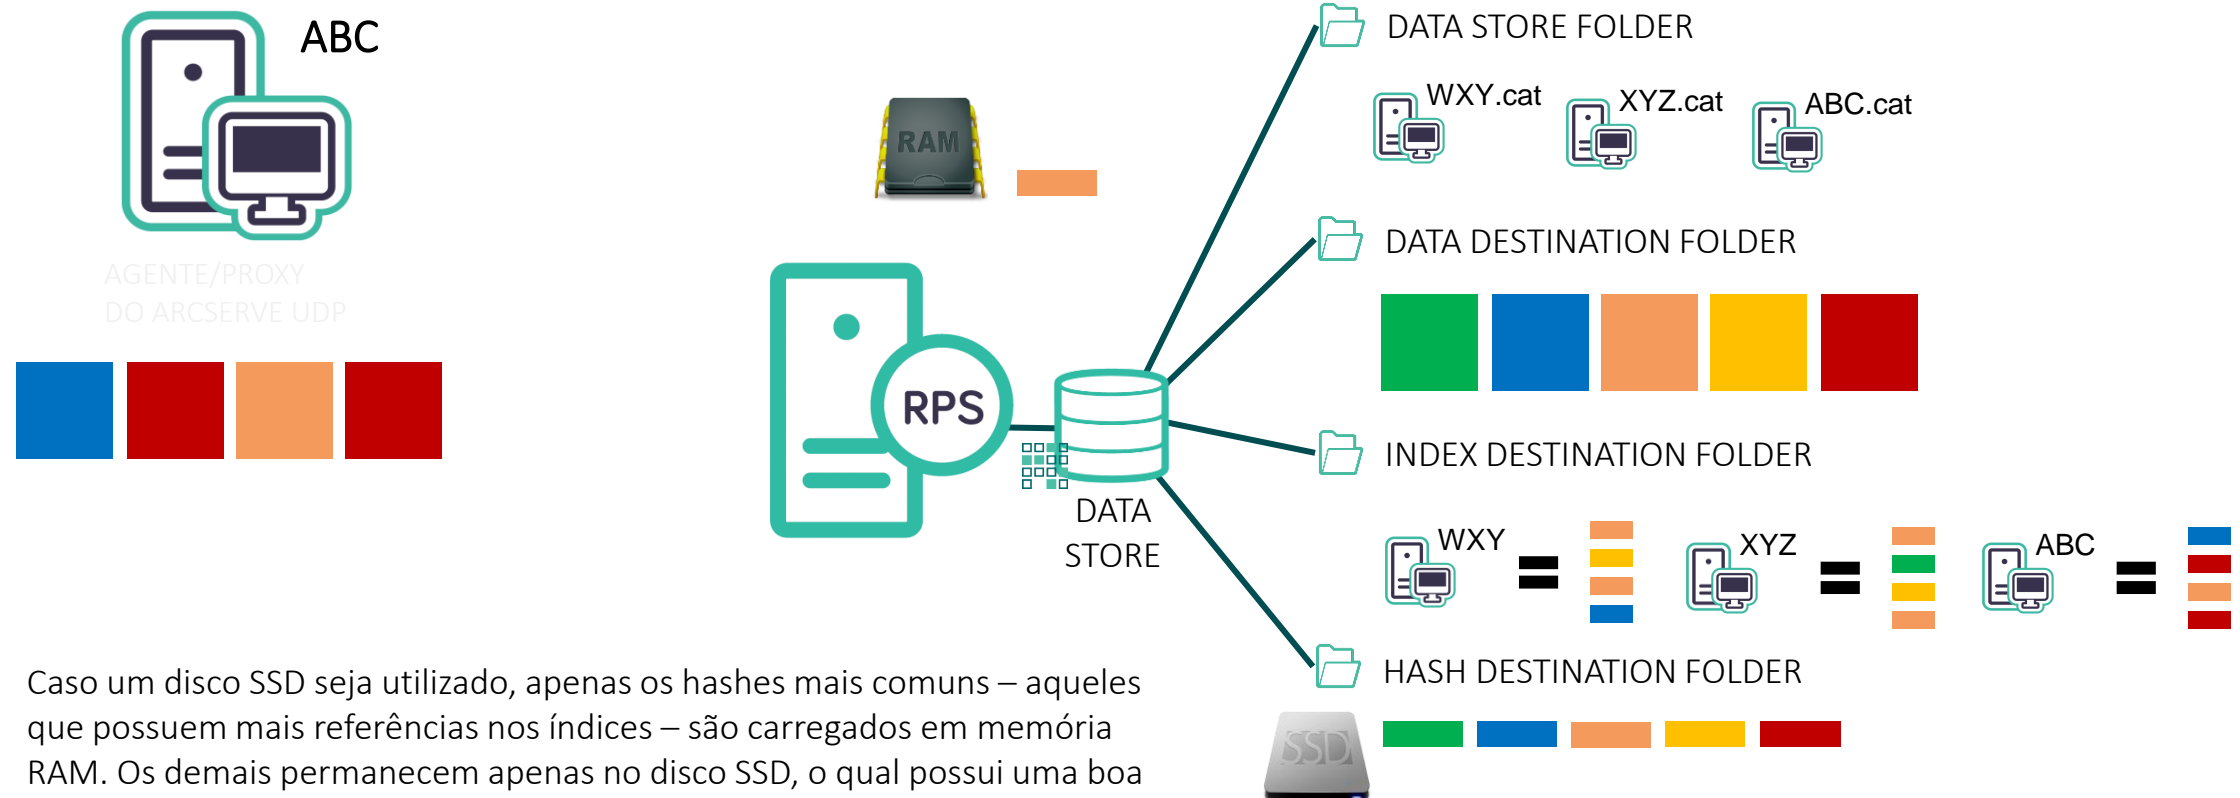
ABC

AGENTE/PROXY DO ARCSERVE UDP

RAM

RPS

DATA STORE

DATA STORE FOLDER

WXY.cat XYZ.cat ABC.cat

DATA DESTINATION FOLDER

INDEX DESTINATION FOLDER

WXY = XYZ = ABC =

HASH DESTINATION FOLDER

SSD

Caso um disco SSD seja utilizado, apenas os hashes mais comuns – aqueles que possuem mais referências nos índices – são carregados em memória RAM. Os demais permanecem apenas no disco SSD, o qual possui uma boa